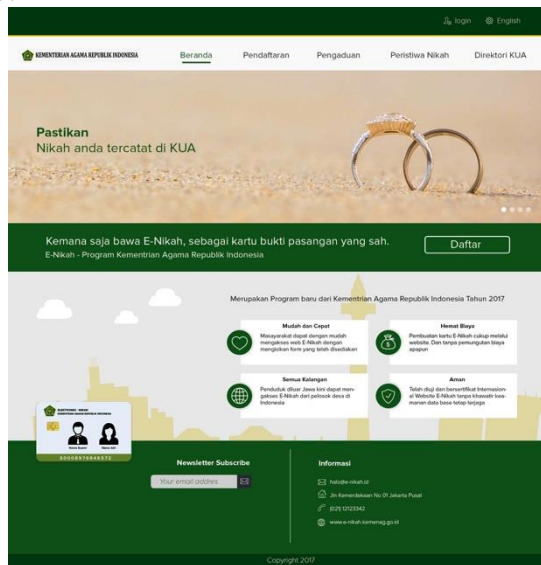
login English

KEMENTERIAN AGAMA REPUBLIK INDONESIA

Beranda Pendaftaran Pengaduan Peristiwa Nikah Direktori KUA

Pastikan
Nikah anda tercatat di KUA

Kemana saja bawa E-Nikah, sebagai kartu bukti pasangan yang sah.
E-Nikah - Program Kementrian Agama Republik Indonesia

Daftar

Merupakan Program baru dari Kementrian Agama Republik Indonesia Tahun 2017

Mudah dan Cepat
Masyarakat dapat dengan mudah mengakses web E-Nikah dengan mengisikan form yang telah disediakan

Hemat Biaya
Pembuatan kartu E-Nikah cukup melalui website. Dan tanpa pemungutan biaya apapun

Semua Kalangan
Penduduk diluar Jawa kini dapat mengakses E-Nikah dari pelosok desa di Indonesia

Aman
Telah diuji dan bersertifikat Internasional Website E-Nikah tanpa khawatir keamanan data base tetap terjaga

ELEKTRONIK - NIKAH
KEMENTERIAN AGAMA REPUBLIK INDONESIA
Nama Suami Nama Istri
000089768487Z1

Newsletter Subscribe
Your email address

Informasi
hello@e-nikah.id
Jln Kemerdekaan No 01 Jakarta Pusat
(021) 12123342
www.e-nikah.kemenag.go.id

Copyright 2017